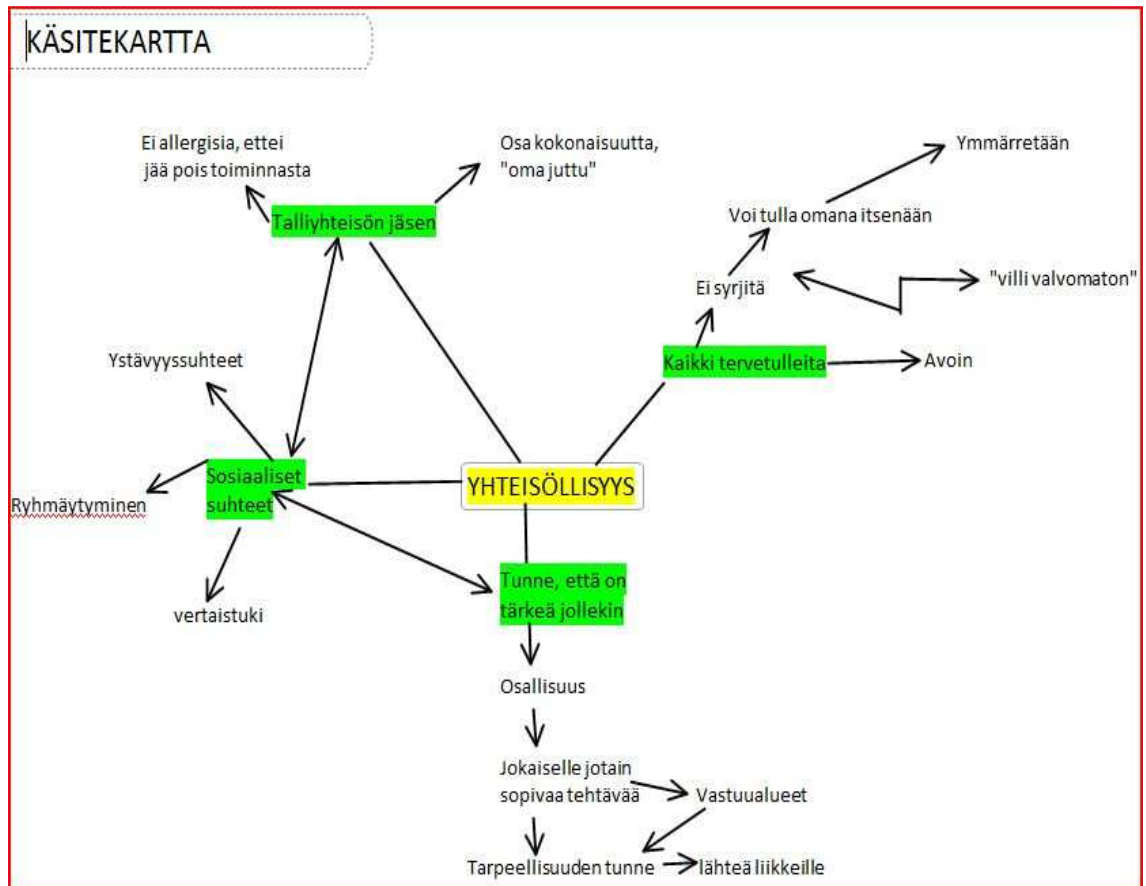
KÄSITEKARTTA

Ei allergisia, ettei jää pois toiminnasta

Osa kokonaisuutta, "oma juttu"

Ymmärretään

Voi tulla omana itsenään

Talliyhteisön jäsen

Ei syrjitä

"villi valvomaton"

Ystävyyssuhteet

Kaikki tervetulleita

Avoin

Sosiaaliset suhteet

YHTEISÖLLISYYS

Ryhmäytyminen

vertaistuki

Tunne, että on tärkeä jollekin

Osallisuus

Jokaiselle jotain sopivaa tehtävää

Vastuualueet

Tarpeellisuuden tunne

lähteä liikkeille